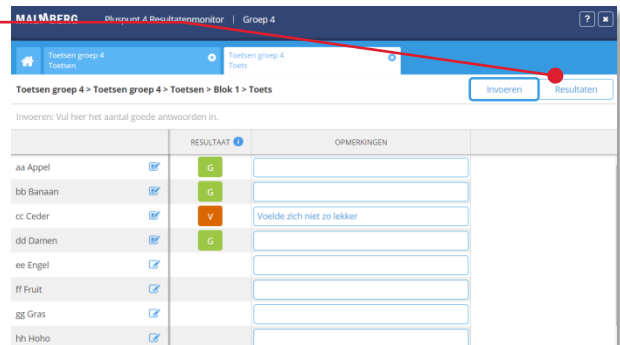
MALMBERG Pluspunt 4 Resultatenmonitor | Groep 4

?
×

Toetsen groep 4
Toetsen

Toetsen groep 4
Toets

Toetsen groep 4 > Toetsen groep 4 > Toetsen > Blok 1 > Toets

Invoeren
Resultaten

Invoeren: Vul hier het aantal goede antwoorden in.

| | RESULTAAT | OPMERKINGEN |
|---|---|---|
| aa Appel | G | |
| bb Banaan | G | |
| cc Ceder | V | Voelde zich niet zo lekker |
| dd Damen | G | |
| ee Engel | | |
| ff Fruit | | |
| gg Gras | | |
| hh Hoho | | |